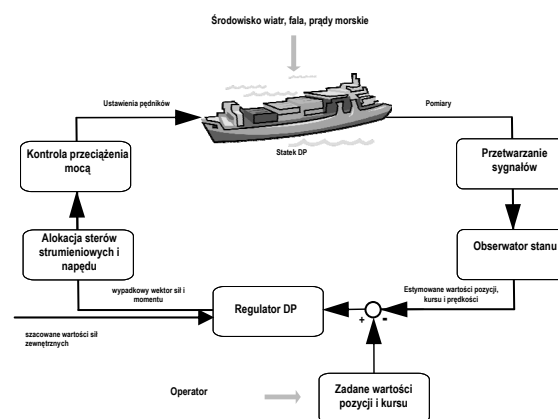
Środowisko wiatr, fala, prądy morskie

Ustawienia pędników

Pomiary

Statek DP

Kontrola przeciążenia mocą

Przetwarzanie sygnałów

Alokacja sterów strumieniowych i napędu

Obserwator stanu

wypadkowy wektor sił i momentu

Estymowane wartości pozycji, kursu i prędkości

Regulator DP

szacowane wartości sił zewnętrznych

+

-

Operator

Zadane wartości pozycji i kursu